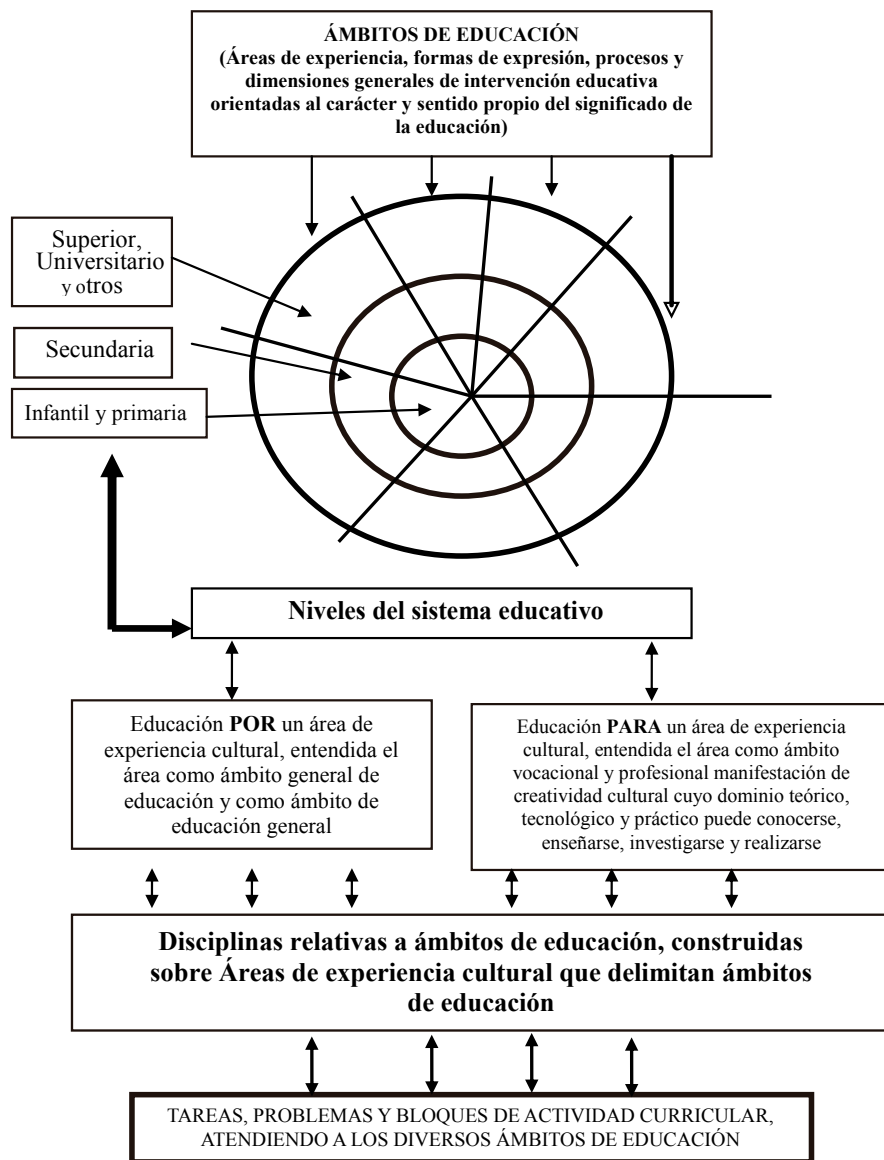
ÁMBITOS DE EDUCACIÓN
(Áreas de experiencia, formas de expresión, procesos y dimensiones generales de intervención educativa orientadas al carácter y sentido propio del significado de la educación)

Superior, Universitario y otros

Secundaria

Infantil y primaria

Niveles del sistema educativo

Educación **POR** un área de experiencia cultural, entendida el área como ámbito general de educación y como ámbito de educación general

Educación **PARA** un área de experiencia cultural, entendida el área como ámbito vocacional y profesional manifestación de creatividad cultural cuyo dominio teórico, tecnológico y práctico puede conocerse, enseñarse, investigarse y realizarse

Disciplinas relativas a ámbitos de educación, construidas sobre Áreas de experiencia cultural que delimitan ámbitos de educación

TAREAS, PROBLEMAS Y BLOQUES DE ACTIVIDAD CURRICULAR, ATENDIENDO A LOS DIVERSOS ÁMBITOS DE EDUCACIÓN